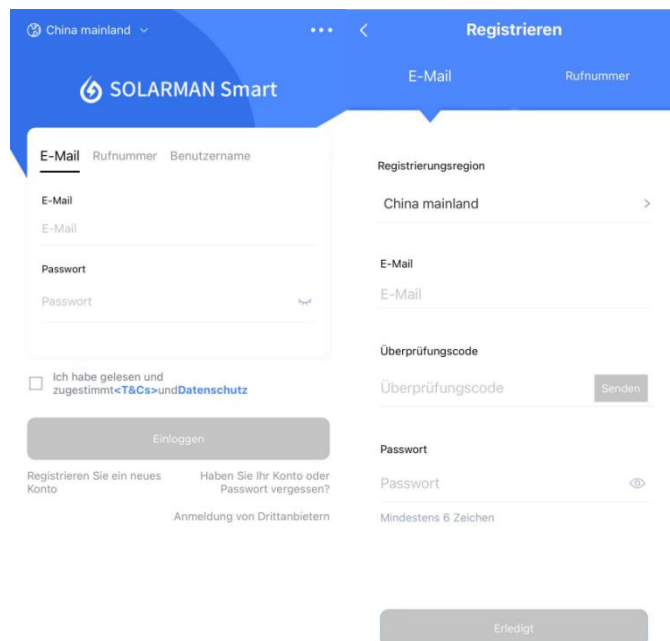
China mainland

SOLARMAN Smart

E-Mail Rufnummer Benutzername

E-Mail

E-Mail

Passwort

Passwort

Ich habe gelesen und zugestimmt<T&Cs>undDatenschutz

Einloggen

Registrieren Sie ein neues Konto

Haben Sie Ihr Konto oder Passwort vergessen?

Anmeldung von Drittanbietern

Registrieren

E-Mail

Rufnummer

Registrierungsregion

China mainland

E-Mail

E-Mail

Überprüfungscode

Überprüfungscode

Senden

Passwort

Passwort

Mindestens 6 Zeichen

Erledigt